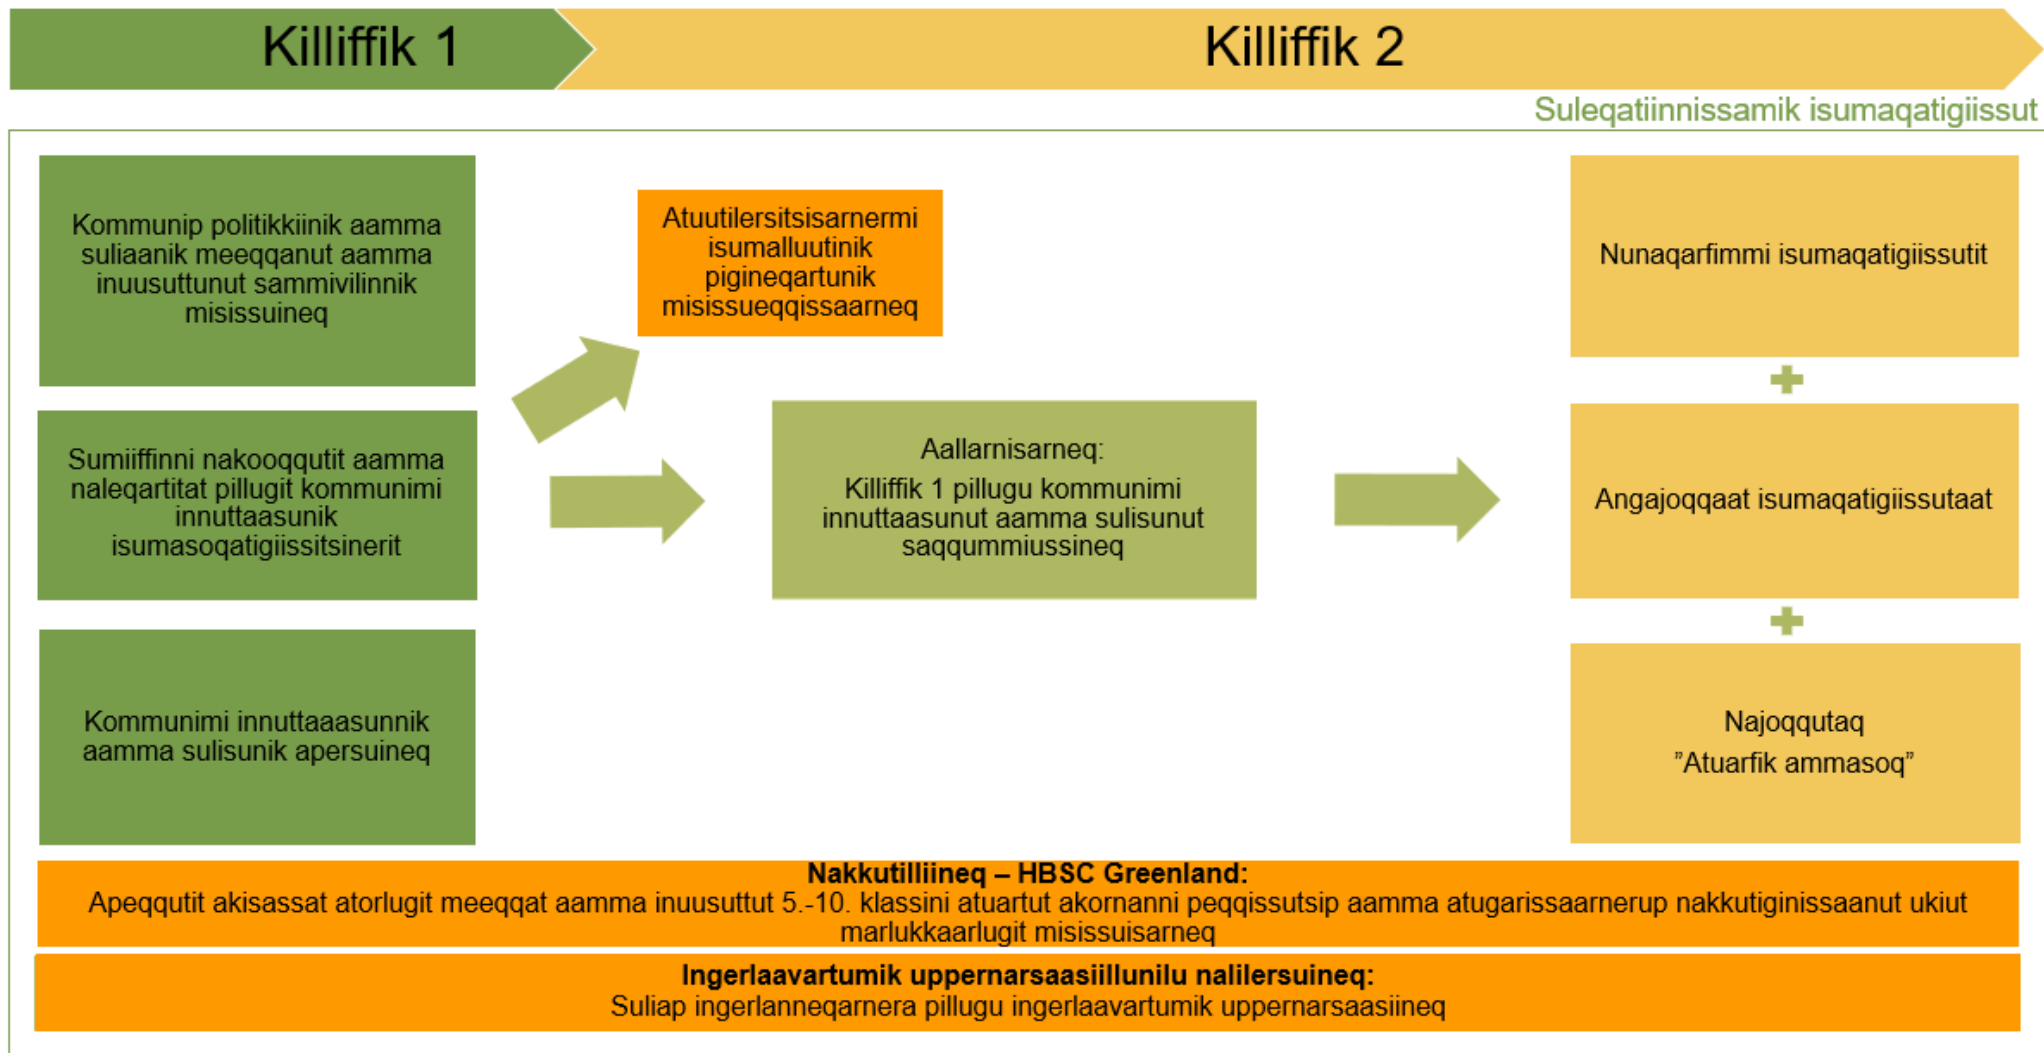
Killiffik 1

Killiffik 2

Suleqatiinnissamik isumaqatigiissut

Kommunip politikkiinik aamma suliaanik meeqqanut aamma inuusuttunut sammivilinnik misissuineq

Sumiiffinni nakooqqutit aamma naleqartitat pillugit kommunimi innuttaasunik isumasoqatigiissitsinerit

Kommunimi innuttaaasunnik aamma sulisunik apersuineq

Atuutilersitsisarnermi isumalluutinik pigineqartunik misissueqqissaarneq

Aallarnisarneq:

Killiffik 1 pillugu kommunimi innuttaasunut aamma sulisunut saqqummiussineq

Nunaqarfimmi isumaqatigiissutit

+

Angajoqqaat isumaqatigiissutaat

+

Najoqqutaq
"Atuarfik ammasoq"

Nakkutilliineq – HBSC Greenland:
Apeqqutit akisassat atorlugit meeqqat aamma inuusuttut 5.-10. klassini atuartut akornanni peqqissutsip aamma atugarissaarnerup nakkutiginissaanut ukiut marlukkaarlugit misissuisarneq

Ingerlaavartumik uppernarsaasiillunilu nalilersuineq:
Suliap ingerlanneqarnera pillugu ingerlaavartumik uppernarsaasiineq